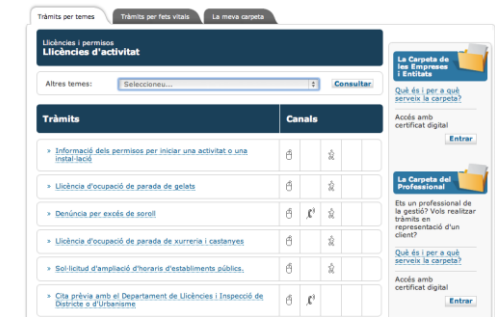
Tràmits per temes | Tràmits per fets vitals | La meva carpeta

Llicències i permisos
Llicències d'activitat

Altres temes: Seleccioneu... Consultar

| Tràmits | Canals |
|---|---|
| » Informació dels permisos per iniciar una activitat o una instal·lació | |
| » Llicència d'ocupació de parada de gelats | |
| » Denúncia per excés de soroll | |
| » Llicència d'ocupació de parada de xurreria i castanyes | |
| » Sol·licitud d'ampliació d'horaris d'establiments públics. | |
| » Cita prèvia amb el Departament de Llicències i Inspecció de Districte o d'Urbanisme | |

La Carpeta de les Empreses i Entitats
Què és i per a què serveix la carpeta?
Accés amb certificat digital
Entrar

La Carpeta del Professional
Ets un professional de la gestió? Vols realitzar tràmits en representació d'un client?
Què és i per a què serveix la carpeta?
Accés amb certificat digital
Entrar